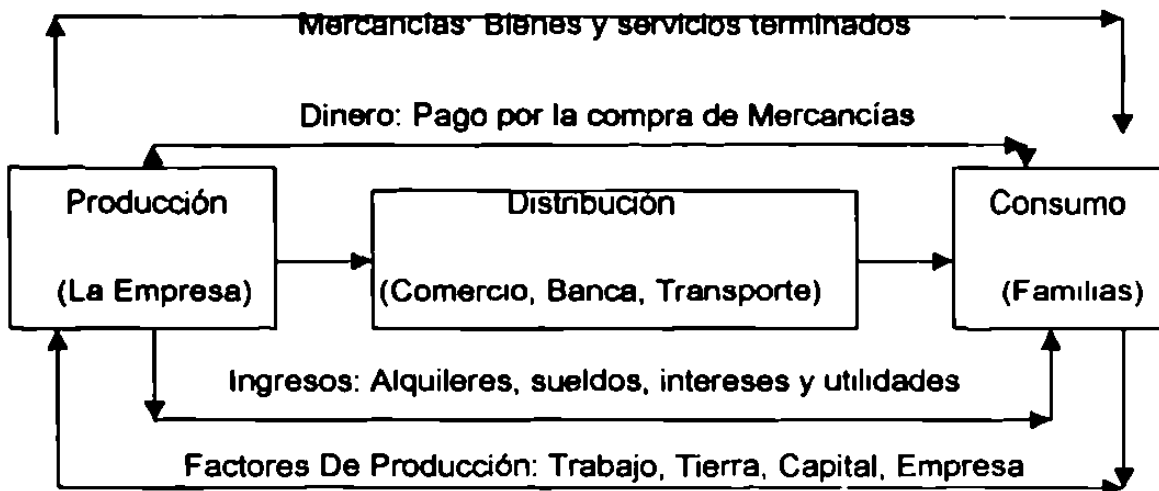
Mercancías: Bienes y servicios terminados

Dinero: Pago por la compra de Mercancías

Producción

(La Empresa)

Distribución

(Comercio, Banca, Transporte)

Consumo

(Familias)

Ingresos: Alquileres, sueldos, intereses y utilidades

Factores De Producción: Trabajo, Tierra, Capital, Empresa